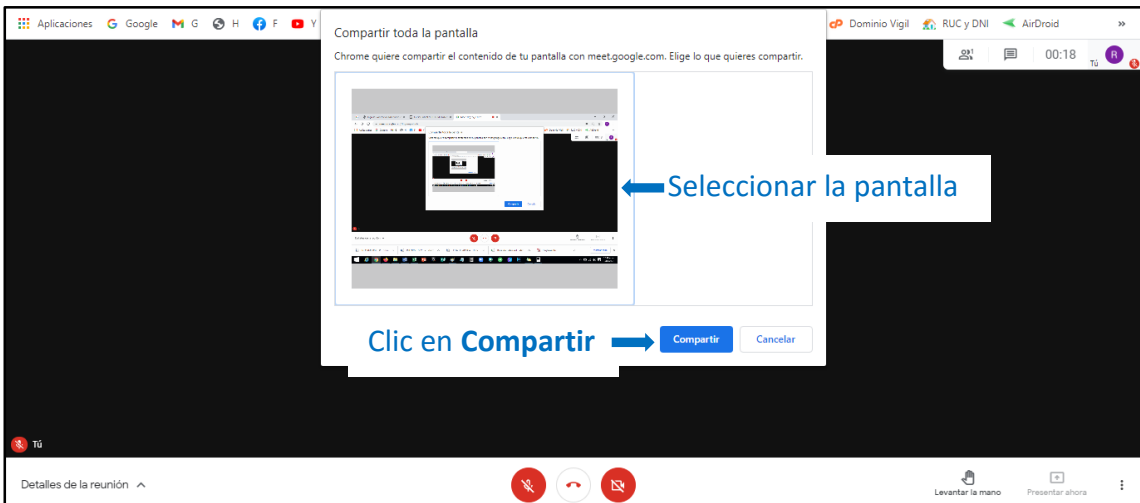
Aplicaciones Google G H F Y

Dominio Vigil RUC y DNI AirDroid »

00:18 Tú

Compartir toda la pantalla

Chrome quiere compartir el contenido de tu pantalla con meet.google.com. Elige lo que quieres compartir.

Seleccionar la pantalla

Clic en **Compartir**

Compartir Cancelar

Tú

Detalles de la reunión

Levantar la mano Presentar ahora